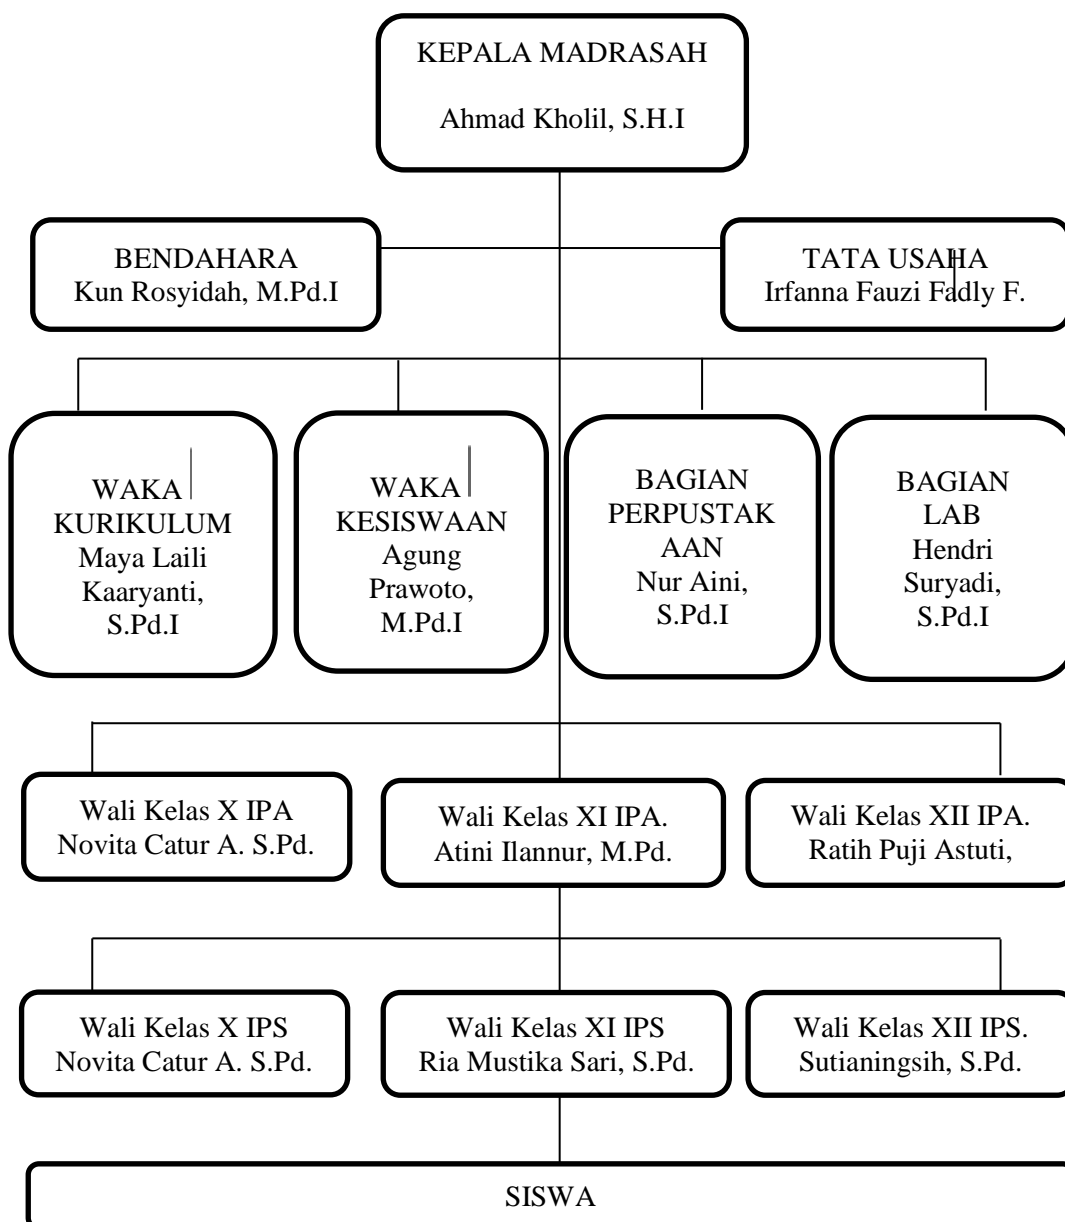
KEPALA MADRASAH

Ahmad Kholil, S.H.I

BENDAHARA
Kun Rosyidah, M.Pd.I

TATA USAHA
Irfanna Fauzi Fadly F.

WAKA
KURIKULUM
Maya Laili
Kaaryanti,
S.Pd.I

WAKA
KESISWAAN
Agung
Prawoto,
M.Pd.I

BAGIAN
PERPUSTAK
AAN
Nur Aini,
S.Pd.I

BAGIAN
LAB
Hendri
Suryadi,
S.Pd.I

Wali Kelas X IPA
Novita Catur A. S.Pd.

Wali Kelas XI IPA.
Atini Ilannur, M.Pd.

Wali Kelas XII IPA.
Ratih Puji Astuti,

Wali Kelas X IPS
Novita Catur A. S.Pd.

Wali Kelas XI IPS
Ria Mustika Sari, S.Pd.

Wali Kelas XII IPS.
Sutianingsih, S.Pd.

SISWA